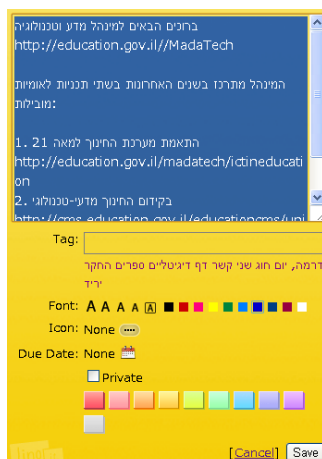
ברוכים הבאים למינהל מדע וטכנולוגיה
http://education.gov.il//MadaTech

המינהל מתרכז בשנים האחרונות בשתי תכניות לאומיות מובילות:

1. התאמת מערכת החינוך למאה 21
http://education.gov.il/madatech/ictineducation
2. בקידום החינוך מדעי-טכנולוגי
http://cms.education.gov.il/educationcms/uni

Tag:
דרמה, יום חוג שני קשר דף דיגיטליים ספרים החקר יריד

Font: A A A A A
Icon: None
Due Date: None
Private

[Cancel] Save